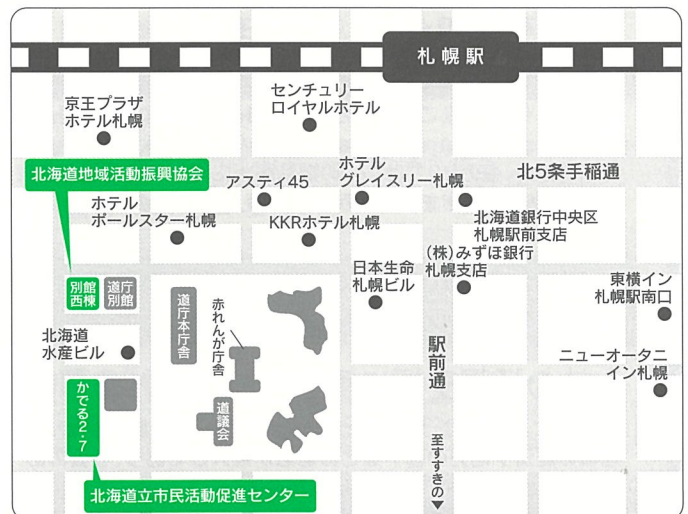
札幌駅

京王プラザ
ホテル札幌

センチュリー
ロイヤルホテル

北海道地域活動振興協会

ホテル
グレイスリー札幌

北5条手稲通

アスティ45

ホテル
ポールスター札幌

KKRホテル札幌

北海道銀行中央区
札幌駅前支店

(株)みずほ銀行
札幌支店

日本生命
札幌ビル

東横イン
札幌駅南口

別館
西棟

道庁
別館

道庁本庁舎

赤れんが庁舎

北海道
水産ビル

駅前通

ニューオータニ
イン札幌

かでる2・7

道議会

至すすきの

北海道立市民活動促進センター